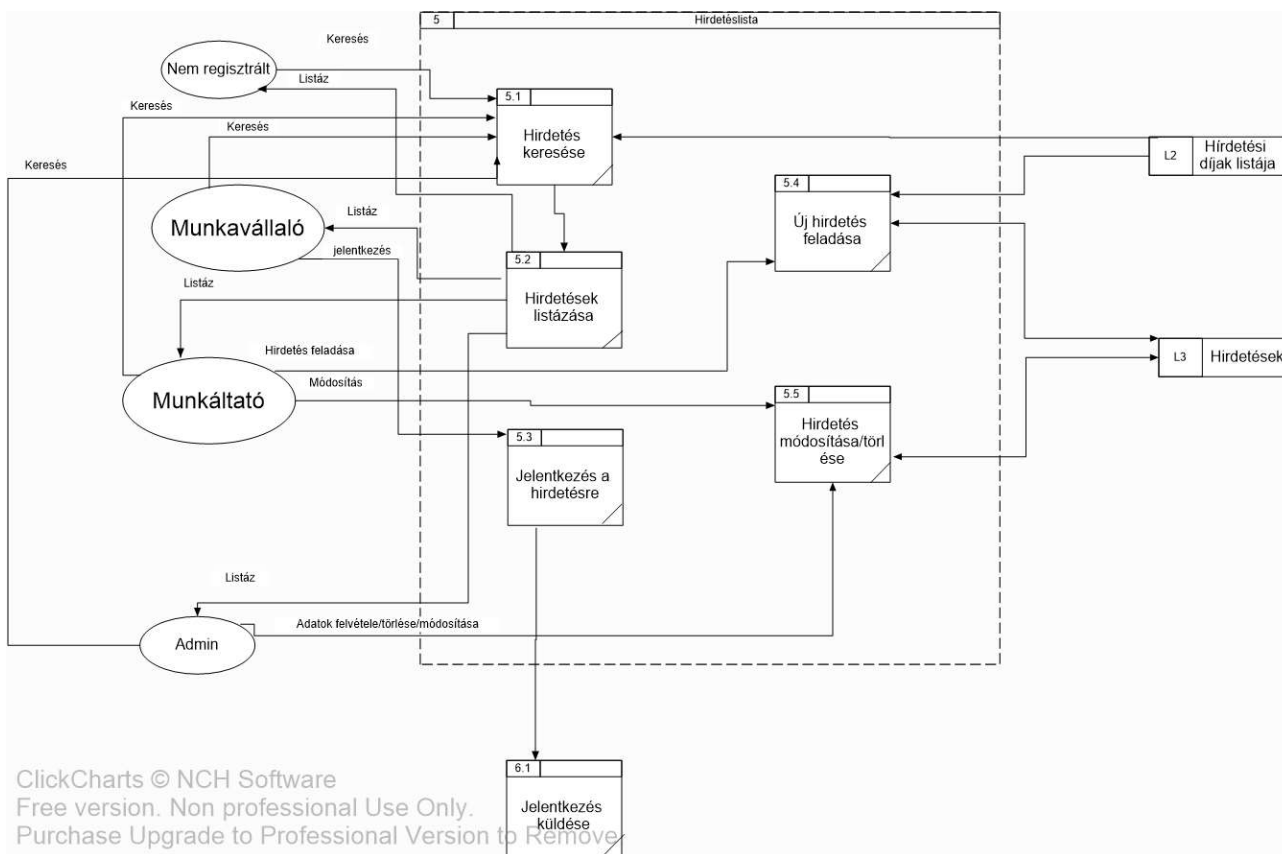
5

Hirdetéslista

Keresés

Nem regisztrált

Listáz

Keresés

Keresés

Keresés

5.1

Hirdetés keresése

L2

Hírdetési díjak listája

5.4

Új hirdetés feladása

Munkavállaló

Listáz

jelentkezés

Listáz

5.2

Hirdetések listázása

Hirdetés feladása

Munkáltató

Módosítás

L3

Hirdetések

5.5

Hirdetés módosítása/törlése

5.3

Jelentkezés a hirdetésre

Listáz

Admin

Adatok felvétele/törlése/módosítása

6.1

Jelentkezés küldése

ClickCharts © NCH Software
Free version. Non professional Use Only.
Purchase Upgrade to Professional Version to Remove